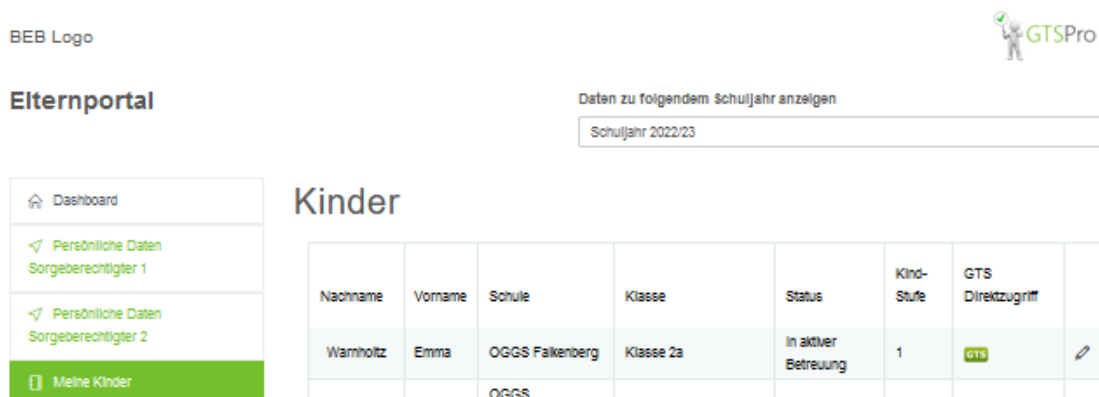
BEB Logo

GTSPro

Elternportal

Daten zu folgendem Schuljahr anzeigen

Schuljahr 2022/23

Dashboard

Persönliche Daten Sorgeberechtigter 1

Persönliche Daten Sorgeberechtigter 2

Meine Kinder

Kinder

| Nachname | Vorname | Schule | Klasse | Status | Kind-Stufe | GTS Direktzugriff | |
|---|---|---|---|---|---|---|---|
| Warnholtz | Emma | OGGS Falkenberg | Klasse 2a | In aktiver Betreuung | 1 | GTS | |
| | | OGGS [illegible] | | | | | |